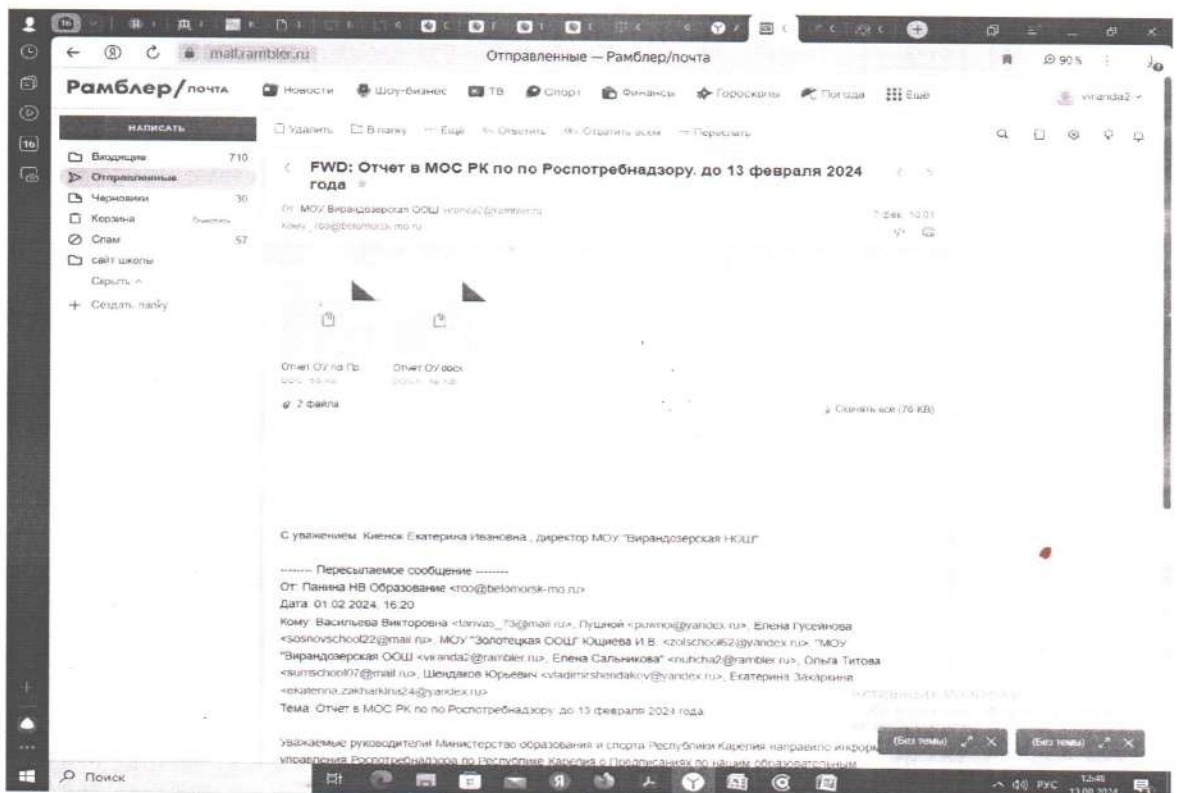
mail.rambler.ru
Отправленные — Рамблер/почта
90 %

Рамблер/почта
Новости Шоу-бизнес ТВ Спорт Финансы Гороскопы Погода Еще
viranda2

НАПИСАТЬ
Удалить В папку Еще Ответить Ответить всем Переслать

Входящие 710
Отправленные
Черновики 30
Корзина Очистить
Спам 57
сайт школы
Скрыть
+ Создать папку

FWD: Отчет в МОС РК по по Роспотребнадзору. до 13 февраля 2024 года

От: МОУ Вирандозерская ООШ viranda2@rambler.ru
Кому: roo@belomorsk-mo.ru
7 фев, 10:01

Отчет ОУ по Пр.
Отчет ОУ.docx
2 файла
Скачать все (76 KB)

С уважением, Киенок Екатерина Ивановна , директор МОУ "Вирандозерская НОШ"

------- Пересылаемое сообщение -------
От: Панина НВ Образование <roo@belomorsk-mo.ru>
Дата: 01.02.2024, 16:20
Кому: Васильева Викторовна <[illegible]@mail.ru>, Пушной <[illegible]@yandex.ru>, Елена Гусейнова <sosnovschool22@mail.ru>, МОУ "Золотецкая ООШ" Юшиева И.В. <zolschool62@yandex.ru>, "МОУ "Вирандозерская ООШ <viranda2@rambler.ru>, Елена Сальникова" <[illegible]@rambler.ru>, Ольга Титова <sumschool07@mail.ru>, Шендаков Юрьевич <vladimirshendakov@yandex.ru>, Екатерина Захаркина <ekaterina.zakharkina24@yandex.ru>
Тема: Отчет в МОС РК по по Роспотребнадзору. до 13 февраля 2024 года

Уважаемые руководители! Министерство образования и спорта Республики Карелия направило информ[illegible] управления Роспотребнадзора по Республике Карелия о Предписаниях по нашим образовательным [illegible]

(Без темы) (Без темы)
Поиск
РУС 12:46 13.02.2024